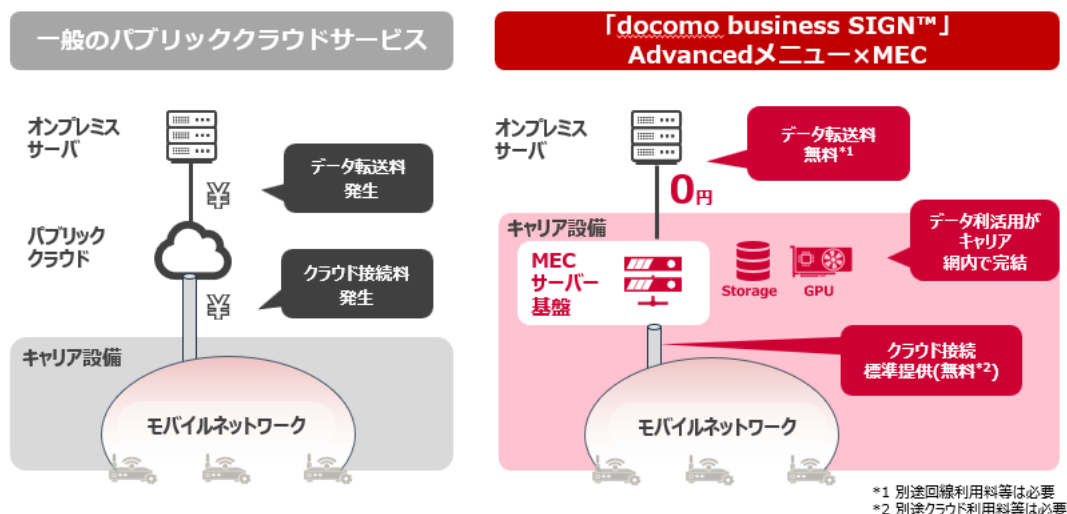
一般のパブリッククラウドサービス

オンプレミスサーバ

¥

データ転送料発生

パブリッククラウド

¥

クラウド接続料発生

キャリア設備

モバイルネットワーク

「docomo business SIGN™」 Advancedメニュー×MEC

オンプレミスサーバ

データ転送料無料$^{*1}$

0円

キャリア設備

MEC サーバー基盤

Storage

GPU

データ利活用がキャリア網内で完結

クラウド接続標準提供(無料$^{*2}$)

モバイルネットワーク

*1 別途回線利用料等は必要
*2 別途クラウド利用料等は必要